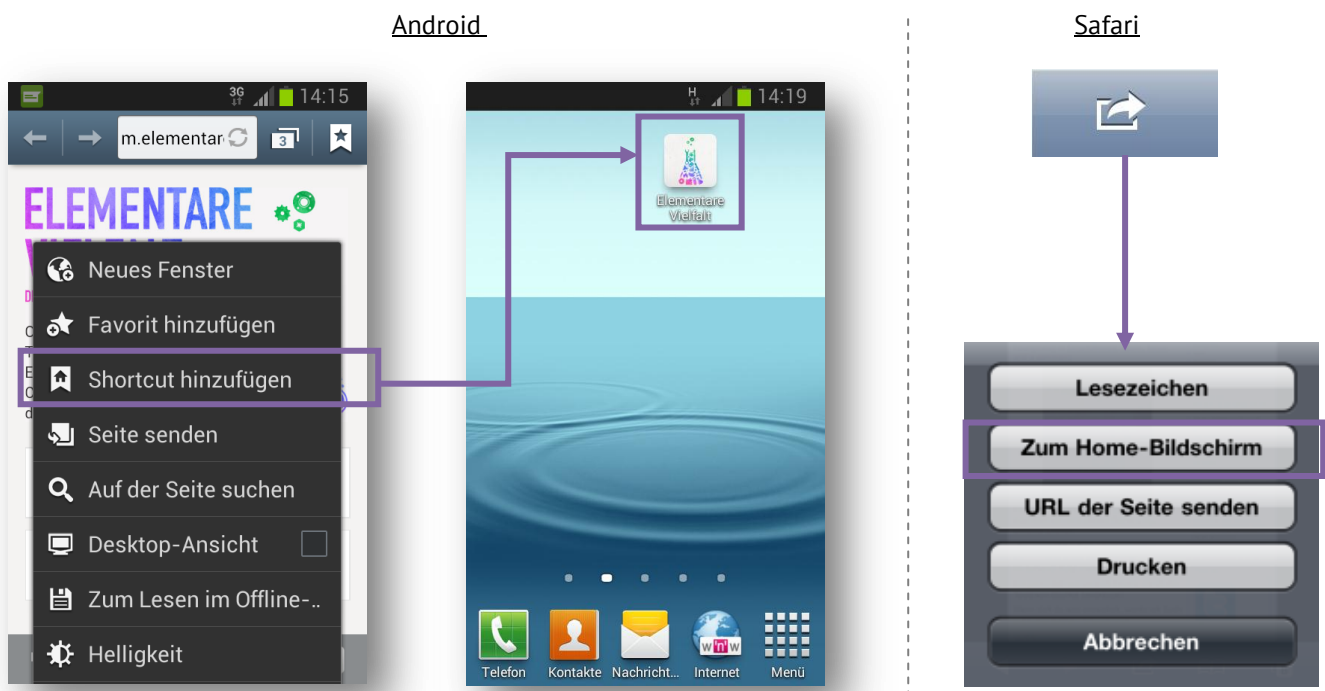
Android

Safari

3G 14:15

m.elementar

3

ELEMENTARE

Neues Fenster

Favorit hinzufügen

Shortcut hinzufügen

Seite senden

Auf der Seite suchen

Desktop-Ansicht

Zum Lesen im Offline-..

Helligkeit

H 14:19

Elementare Vielfalt

Telefon

Kontakte

Nachricht...

Internet

Menü

Lesezeichen

Zum Home-Bildschirm

URL der Seite senden

Drucken

Abbrechen